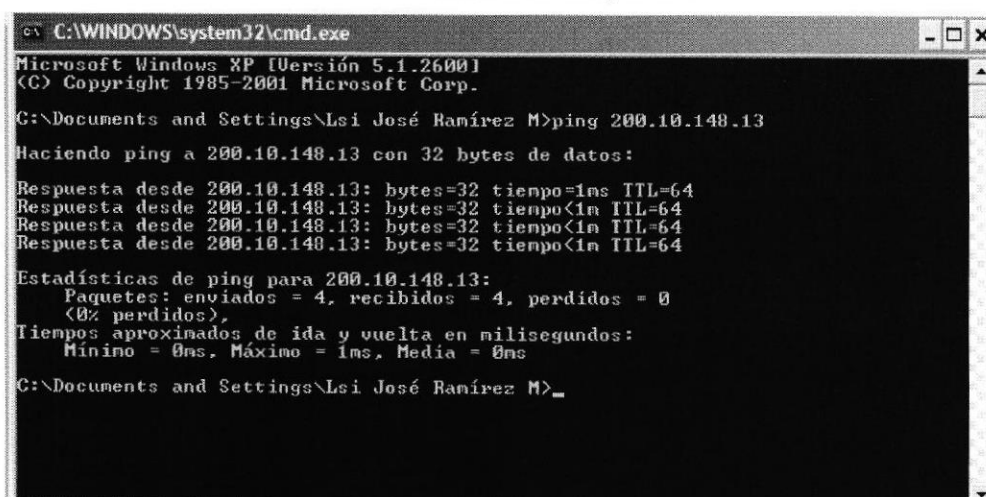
C:\WINDOWS\system32\cmd.exe

Microsoft Windows XP [Versión 5.1.2600]
(C) Copyright 1985-2001 Microsoft Corp.

C:\Documents and Settings\Lsi José Ramírez M>ping 200.10.148.13

Haciendo ping a 200.10.148.13 con 32 bytes de datos:

Respuesta desde 200.10.148.13: bytes=32 tiempo=1ms TTL=64
Respuesta desde 200.10.148.13: bytes=32 tiempo<1m TTL=64
Respuesta desde 200.10.148.13: bytes=32 tiempo<1m TTL=64
Respuesta desde 200.10.148.13: bytes=32 tiempo<1m TTL=64

Estadísticas de ping para 200.10.148.13:
Paquetes: enviados = 4, recibidos = 4, perdidos = 0
(0% perdidos),
Tiempos aproximados de ida y vuelta en milisegundos:
Mínimo = 0ms, Máximo = 1ms, Media = 0ms

C:\Documents and Settings\Lsi José Ramírez M>_